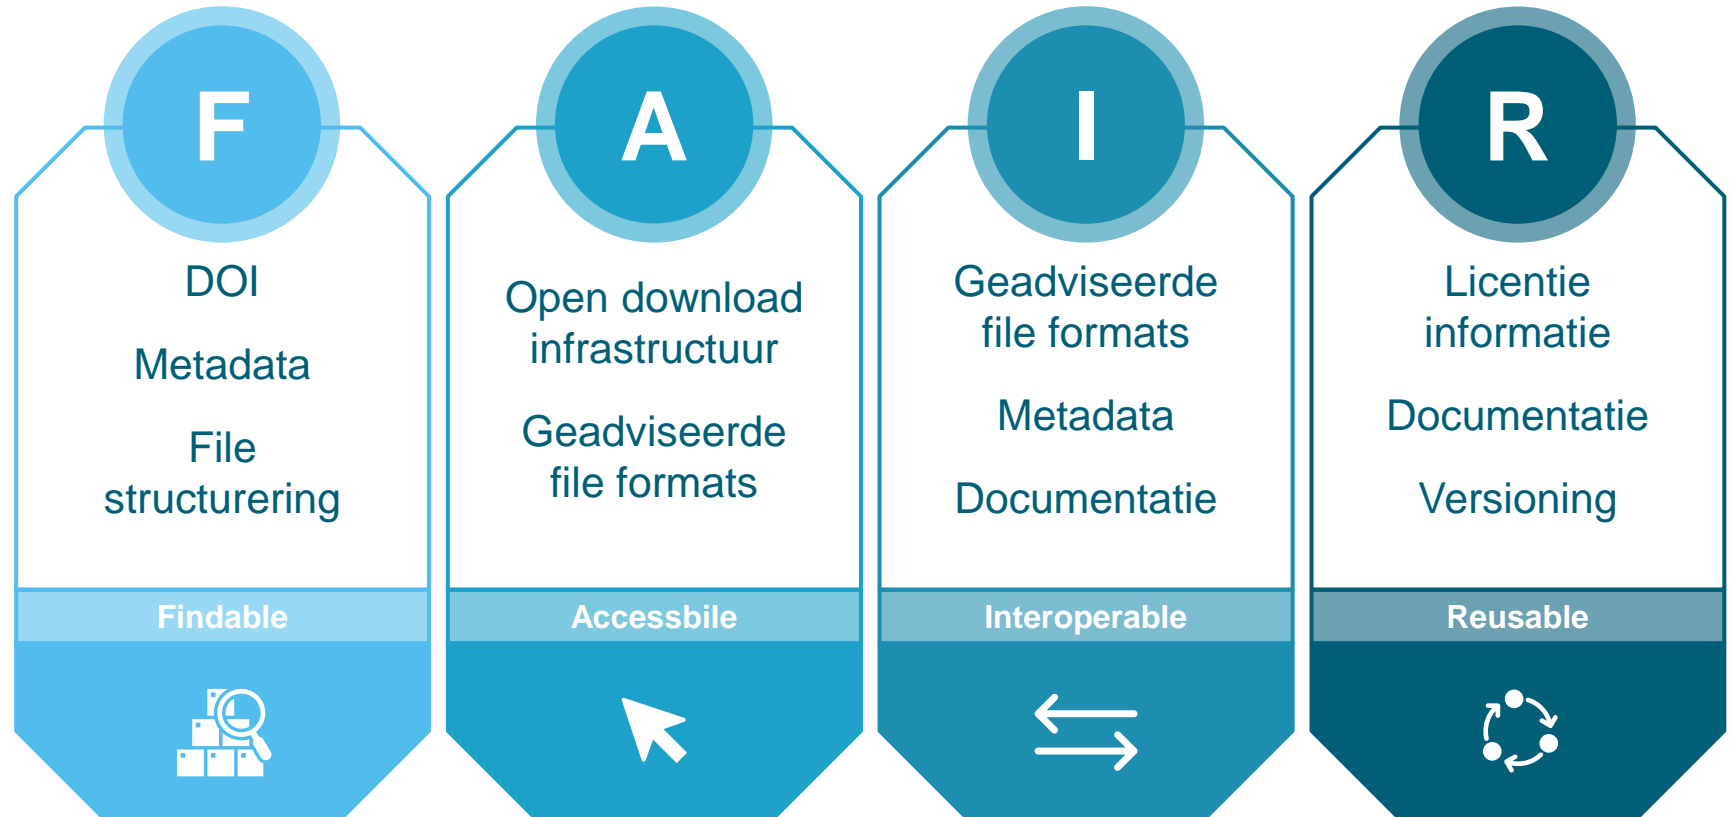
F

DOI

Metadata

File structurering

Findable

A

Open download infrastructuur

Geadviseerde file formats

Accessbile

I

Geadviseerde file formats

Metadata

Documentatie

Interoperable

R

Licentie informatie

Documentatie

Versioning

Reusable